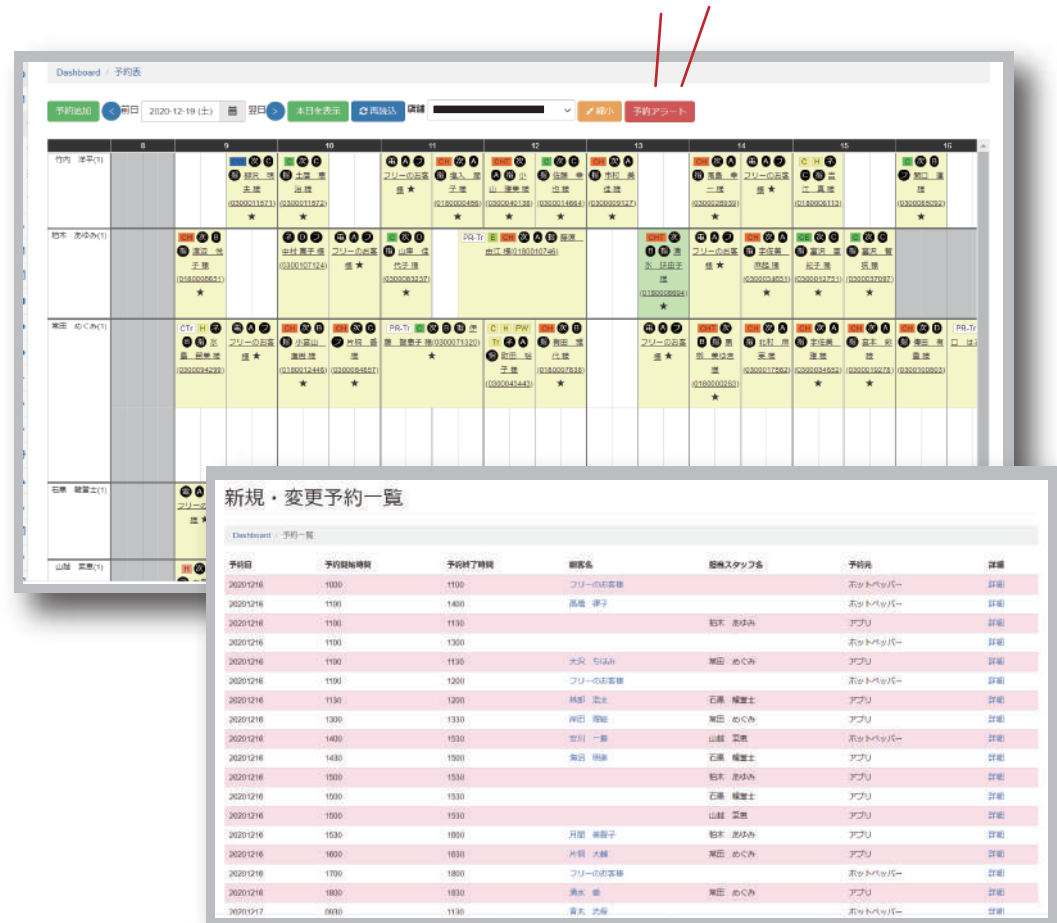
Dashboard / 予約表

予約追加 < 前日 2020-12-19 (土) 翌日 > 本日を表示 再読込 店舗 縮小 予約アラート

| | 8 | 9 | 10 | 11 | 12 | 13 | 14 | 15 | 16 |
|---|---|---|---|---|---|---|---|---|---|
| 竹内 洋平(1) | | | | | | | | | |
| 鈴木 あゆみ(1) | | | | | | | | | |
| 東田 めぐみ(1) | | | | | | | | | |
| 石原 建富士(1) | | | | | | | | | |
| 山越 菜恵(1) | | | | | | | | | |

新規・変更予約一覧

Dashboard / 予約一覧

| 予約日 | 予約開始時間 | 予約終了時間 | 顧客名 | 担当スタッフ名 | 予約元 | 詳細 |
|---|---|---|---|---|---|---|
| 20201216 | 1000 | 1100 | フリーのお客様 | | ホットペッパー | 詳細 |
| 20201216 | 1100 | 1400 | 高橋 律子 | | ホットペッパー | 詳細 |
| 20201216 | 1100 | 1130 | | 鈴木 あゆみ | アプリ | 詳細 |
| 20201216 | 1100 | 1300 | | | ホットペッパー | 詳細 |
| 20201216 | 1100 | 1130 | 大沢 ちはみ | 東田 めぐみ | アプリ | 詳細 |
| 20201216 | 1100 | 1200 | フリーのお客様 | | ホットペッパー | 詳細 |
| 20201216 | 1130 | 1200 | 林部 流土 | 石原 建富士 | アプリ | 詳細 |
| 20201216 | 1300 | 1330 | 岸田 周絵 | 東田 めぐみ | アプリ | 詳細 |
| 20201216 | 1400 | 1530 | 世川 一義 | 山越 菜恵 | ホットペッパー | 詳細 |
| 20201216 | 1430 | 1500 | 海田 明美 | 石原 建富士 | アプリ | 詳細 |
| 20201216 | 1500 | 1530 | | 鈴木 あゆみ | アプリ | 詳細 |
| 20201216 | 1500 | 1530 | | 石原 建富士 | アプリ | 詳細 |
| 20201216 | 1500 | 1530 | | 山越 菜恵 | アプリ | 詳細 |
| 20201216 | 1530 | 1600 | 片岡 美智子 | 鈴木 あゆみ | アプリ | 詳細 |
| 20201216 | 1600 | 1630 | 片桐 大輔 | 東田 めぐみ | アプリ | 詳細 |
| 20201216 | 1700 | 1800 | フリーのお客様 | | ホットペッパー | 詳細 |
| 20201216 | 1800 | 1830 | 清水 優 | 東田 めぐみ | アプリ | 詳細 |
| 20201217 | 0930 | 1130 | 青木 太郎 | | ホットペッパー | 詳細 |